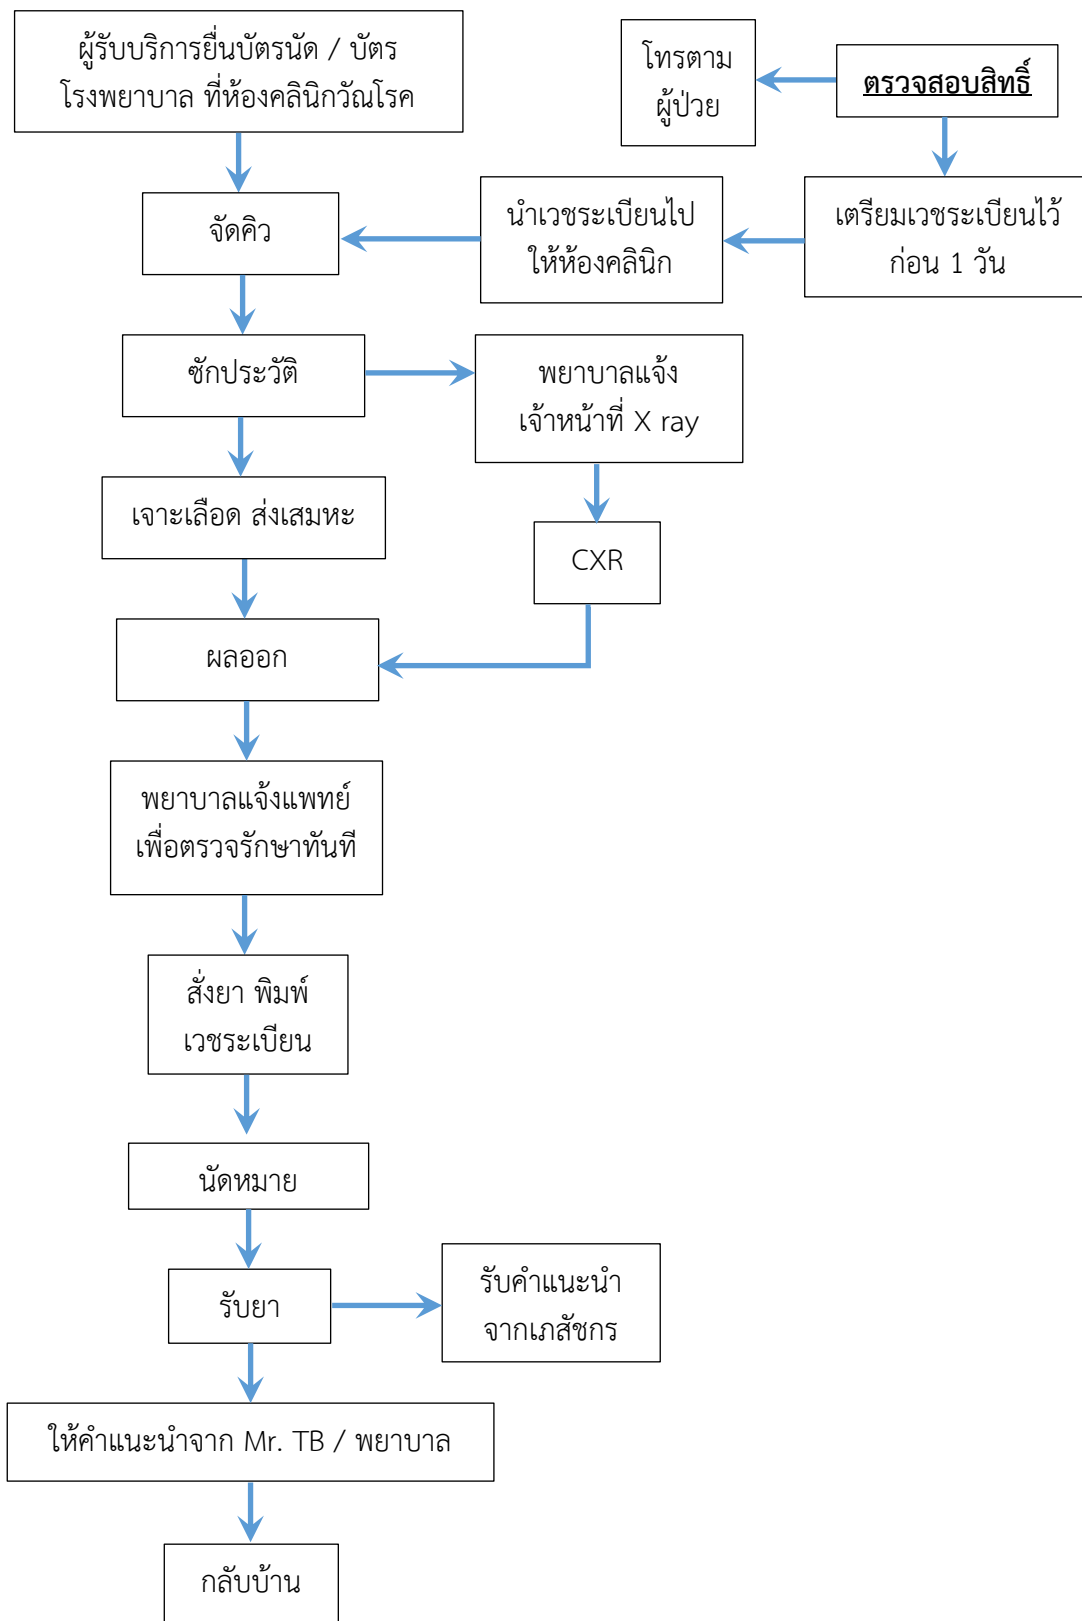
ผู้รับบริการยื่นบัตรนัด / บัตรโรงพยาบาล ที่ห้องคลินิกวัณโรค

โทรตาม ผู้ป่วย

ตรวจสอบสิทธิ์

จัดคิว

นำเวชระเบียนไปให้ห้องคลินิก

เตรียมเวชระเบียนไว้ก่อน 1 วัน

ซักประวัติ

พยาบาลแจ้ง เจ้าหน้าที่ X ray

เจาะเลือด ส่งเสมหะ

CXR

ผลออก

พยาบาลแจ้งแพทย์ เพื่อตรวจรักษาทันที

สั่งยา พิมพ์ เวชระเบียน

นัดหมาย

รับยา

รับคำแนะนำ จากเภสัชกร

ให้คำแนะนำจาก Mr. TB / พยาบาล

กลับบ้าน